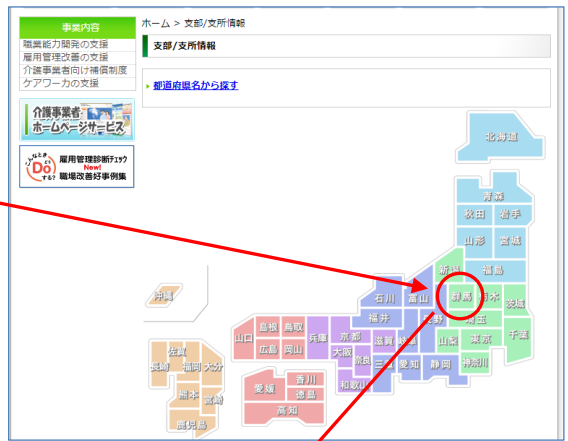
事業内容
職業能力開発の支援
雇用管理改善の支援
介護事業者向け補償制度
ケアワークの支援

介護事業者ホームページサービス

こんなときどうする? Do 雇用管理診断チェック New! 職場改善好事例集

ホーム > 支部/支所情報

支部/支所情報

都道府県名から探す

北海道
青森
秋田
岩手
山形
宮城
新潟
福島
石川
富山
群馬
栃木
茨城
福井
長野
埼玉
千葉
東京
山梨
神奈川
岐阜
静岡
愛知
滋賀
京都
三重
奈良
大阪
兵庫
和歌山
鳥取
島根
岡山
広島
山口
香川
徳島
愛媛
高知
佐賀
福岡
長崎
大分
熊本
宮崎
鹿児島
沖縄